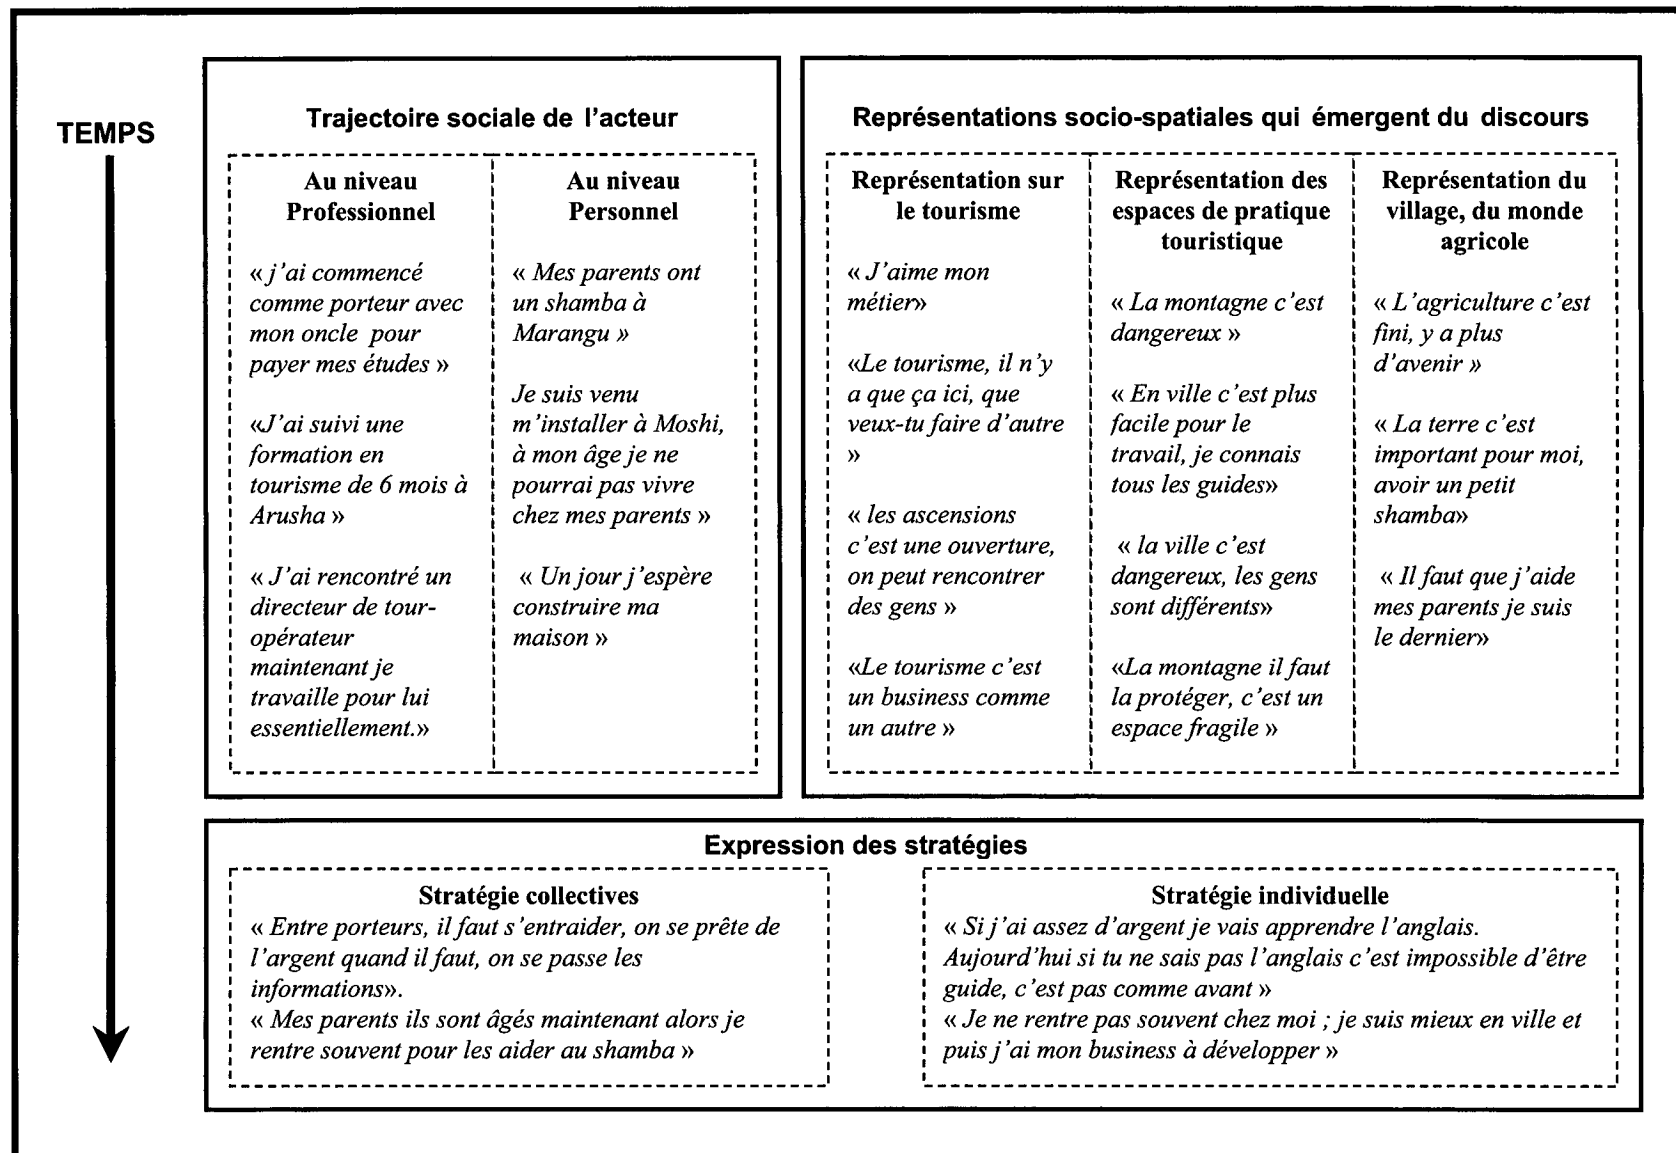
TEMPS

Trajectoire sociale de l'acteur

| Au niveau Professionnel | Au niveau Personnel |
|---|---|
| « j'ai commencé comme porteur avec mon oncle pour payer mes études » «J'ai suivi une formation en tourisme de 6 mois à Arusha » « J'ai rencontré un directeur de tour-opérateur maintenant je travaille pour lui essentiellement.» | « Mes parents ont un shamba à Marangu » Je suis venu m'installer à Moshi, à mon âge je ne pourrai pas vivre chez mes parents » « Un jour j'espère construire ma maison » |

Représentations socio-spatiales qui émergent du discours

| Représentation sur le tourisme | Représentation des espaces de pratique touristique | Représentation du village, du monde agricole |
|---|---|---|
| « J'aime mon métier» «Le tourisme, il n'y a que ça ici, que veux-tu faire d'autre » « les ascensions c'est une ouverture, on peut rencontrer des gens » «Le tourisme c'est un business comme un autre » | « La montagne c'est dangereux » « En ville c'est plus facile pour le travail, je connais tous les guides» « la ville c'est dangereux, les gens sont différents» «La montagne il faut la protéger, c'est un espace fragile » | « L'agriculture c'est fini, y a plus d'avenir » « La terre c'est important pour moi, avoir un petit shamba» « Il faut que j'aide mes parents je suis le dernier» |

Expression des stratégies

Stratégie collectives
« Entre porteurs, il faut s'entraider, on se prête de l'argent quand il faut, on se passe les informations».
« Mes parents ils sont âgés maintenant alors je rentre souvent pour les aider au shamba »

Stratégie individuelle
« Si j'ai assez d'argent je vais apprendre l'anglais. Aujourd'hui si tu ne sais pas l'anglais c'est impossible d'être guide, c'est pas comme avant »
« Je ne rentre pas souvent chez moi ; je suis mieux en ville et puis j'ai mon business à développer »